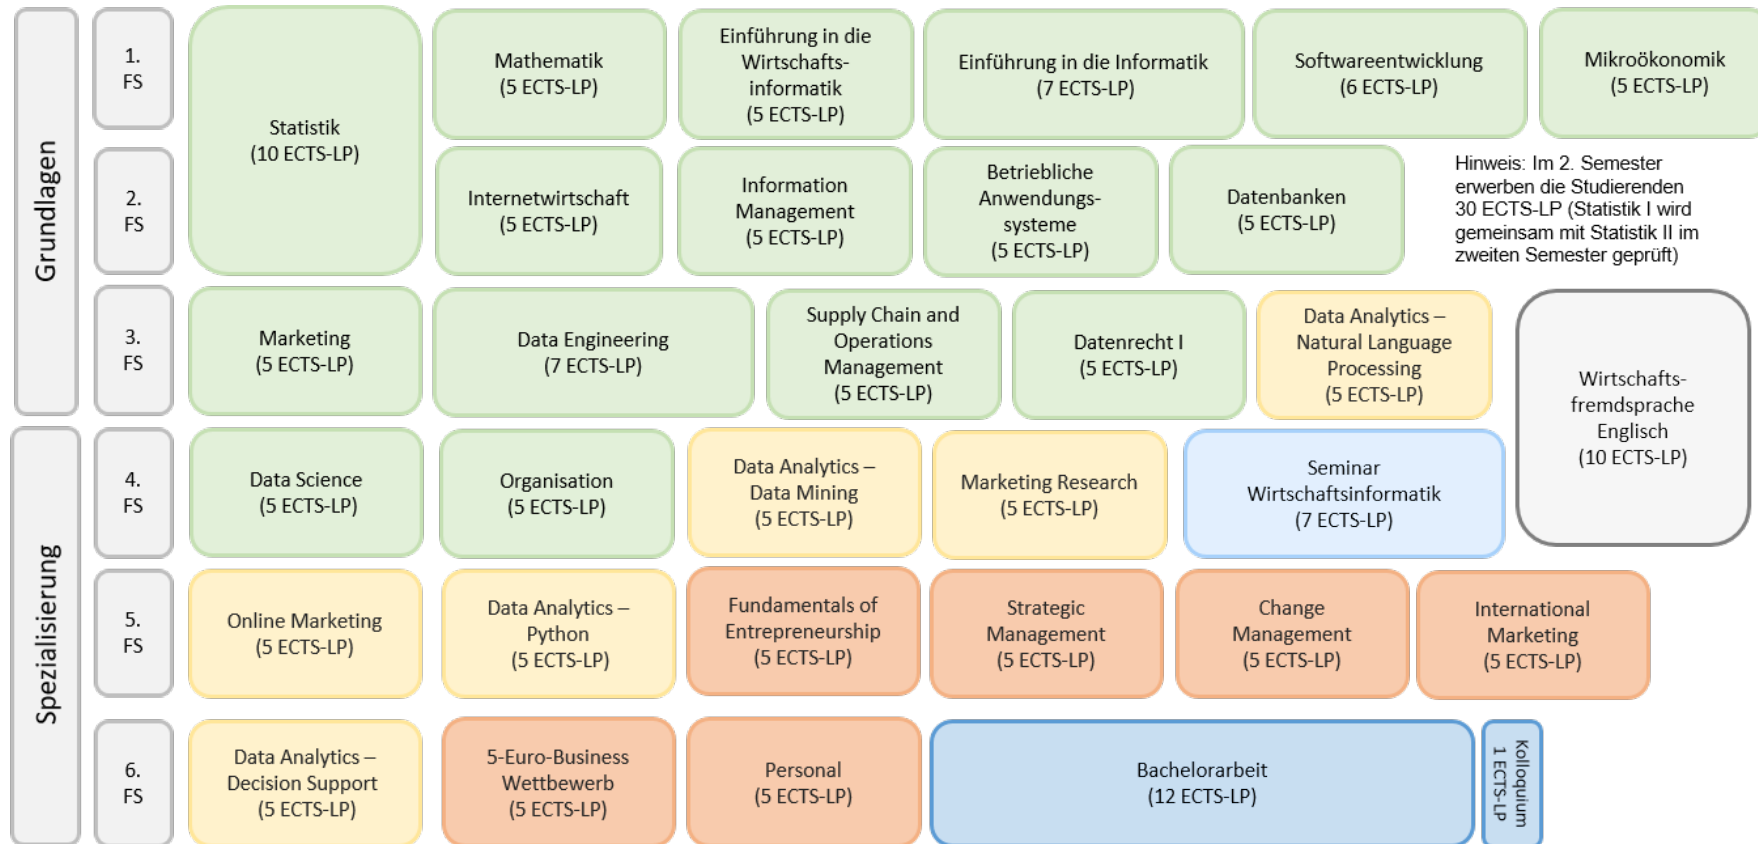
Grundlagen

1. FS

Statistik (10 ECTS-LP)

Mathematik (5 ECTS-LP)

Einführung in die Wirtschaftsinformatik (5 ECTS-LP)

Einführung in die Informatik (7 ECTS-LP)

Softwareentwicklung (6 ECTS-LP)

Mikroökonomik (5 ECTS-LP)

2. FS

Internetwirtschaft (5 ECTS-LP)

Information Management (5 ECTS-LP)

Betriebliche Anwendungssysteme (5 ECTS-LP)

Datenbanken (5 ECTS-LP)

Hinweis: Im 2. Semester erwerben die Studierenden 30 ECTS-LP (Statistik I wird gemeinsam mit Statistik II im zweiten Semester geprüft)

3. FS

Marketing (5 ECTS-LP)

Data Engineering (7 ECTS-LP)

Supply Chain and Operations Management (5 ECTS-LP)

Datenrecht I (5 ECTS-LP)

Data Analytics – Natural Language Processing (5 ECTS-LP)

Wirtschaftsfremdsprache Englisch (10 ECTS-LP)

Spezialisierung

4. FS

Data Science (5 ECTS-LP)

Organisation (5 ECTS-LP)

Data Analytics – Data Mining (5 ECTS-LP)

Marketing Research (5 ECTS-LP)

Seminar Wirtschaftsinformatik (7 ECTS-LP)

5. FS

Online Marketing (5 ECTS-LP)

Data Analytics – Python (5 ECTS-LP)

Fundamentals of Entrepreneurship (5 ECTS-LP)

Strategic Management (5 ECTS-LP)

Change Management (5 ECTS-LP)

International Marketing (5 ECTS-LP)

6. FS

Data Analytics – Decision Support (5 ECTS-LP)

5-Euro-Business Wettbewerb (5 ECTS-LP)

Personal (5 ECTS-LP)

Bachelorarbeit (12 ECTS-LP)

Kolloquium 1 ECTS-LP